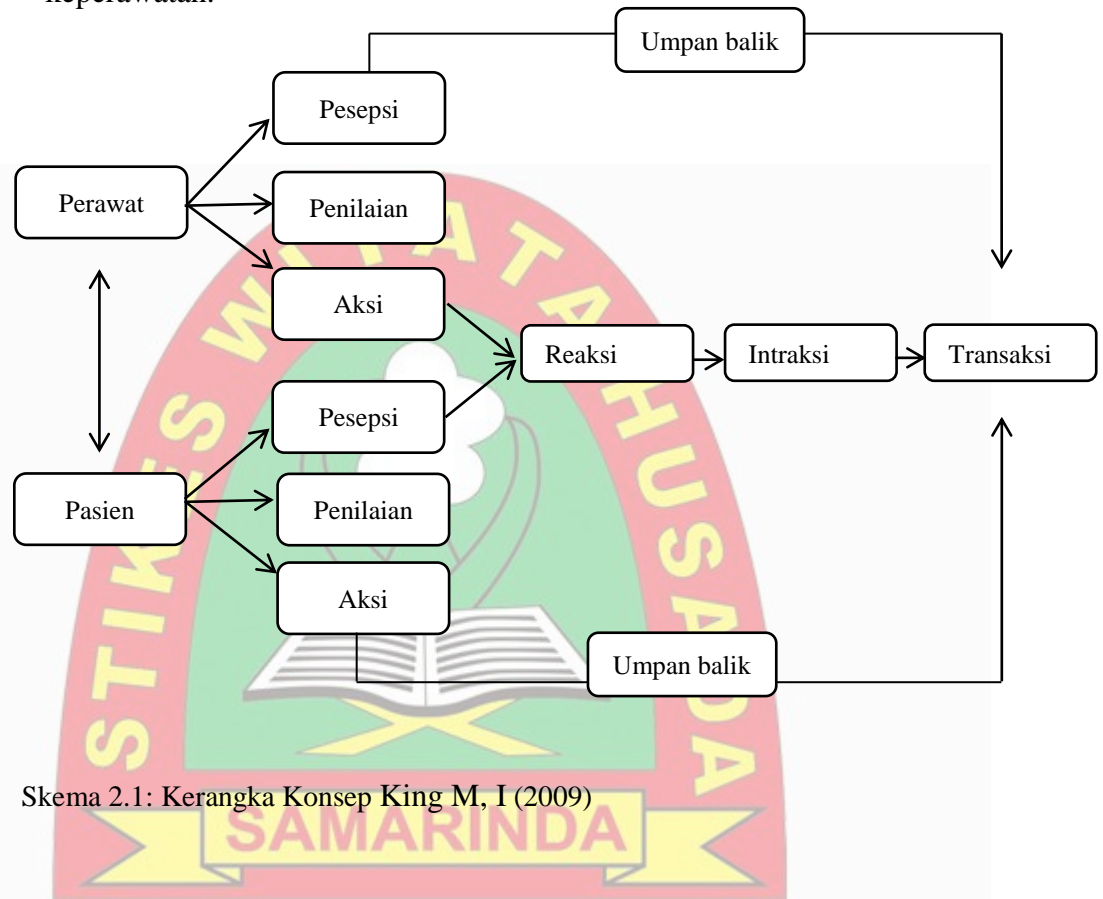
keperawatan.

Umpan balik

Pesepsi

Perawat

Penilaian

Aksi

Reaksi

Intraksi

Transaksi

Pesepsi

Pasien

Penilaian

Aksi

Umpan balik

STIKES WIYATA HUSADA SAMARINDA

Skema 2.1: Kerangka Konsep King M, I (2009)